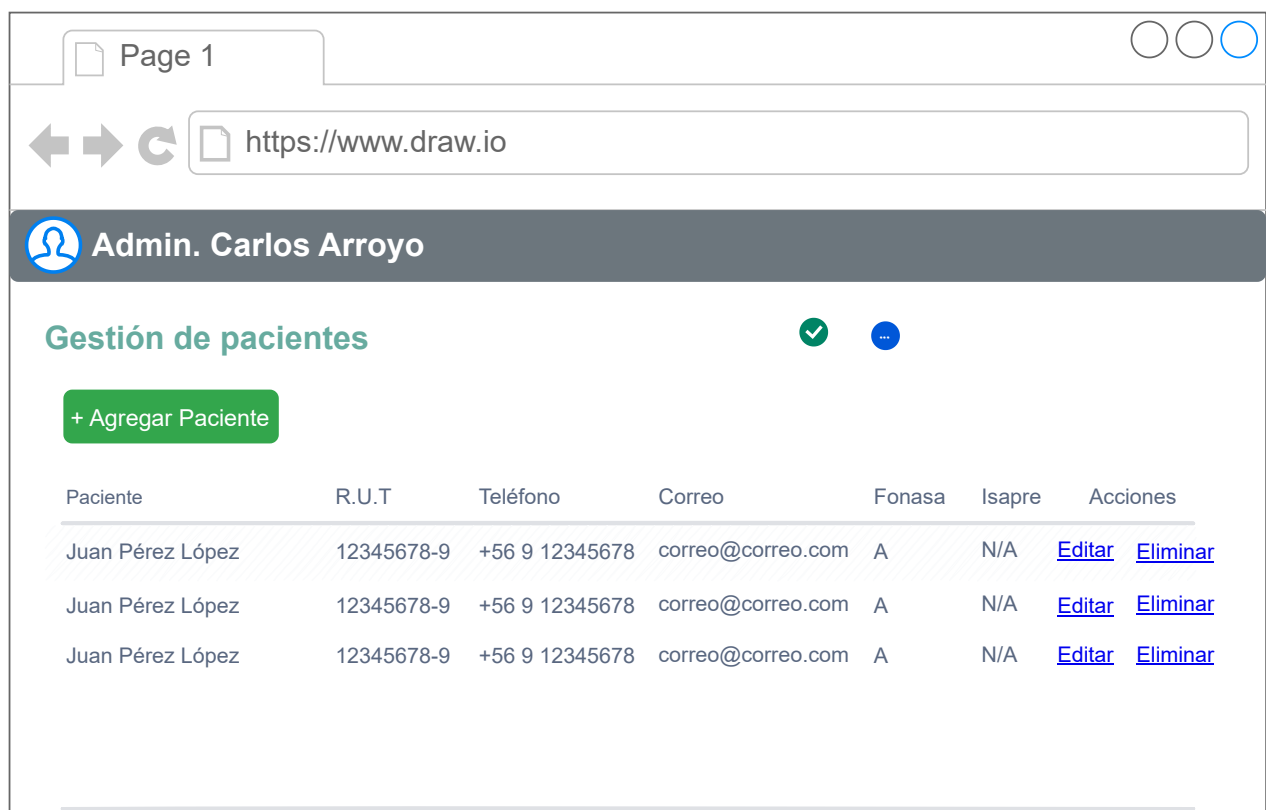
Page 1

https://www.draw.io

Admin. Carlos Arroyo

Gestión de pacientes

...

+ Agregar Paciente

| Paciente | R.U.T | Teléfono | Correo | Fonasa | Isapre | Acciones |
|---|---|---|---|---|---|---|
| Juan Pérez López | 12345678-9 | +56 9 12345678 | correo@correo.com | A | N/A | Editar Eliminar |
| Juan Pérez López | 12345678-9 | +56 9 12345678 | correo@correo.com | A | N/A | Editar Eliminar |
| Juan Pérez López | 12345678-9 | +56 9 12345678 | correo@correo.com | A | N/A | Editar Eliminar |